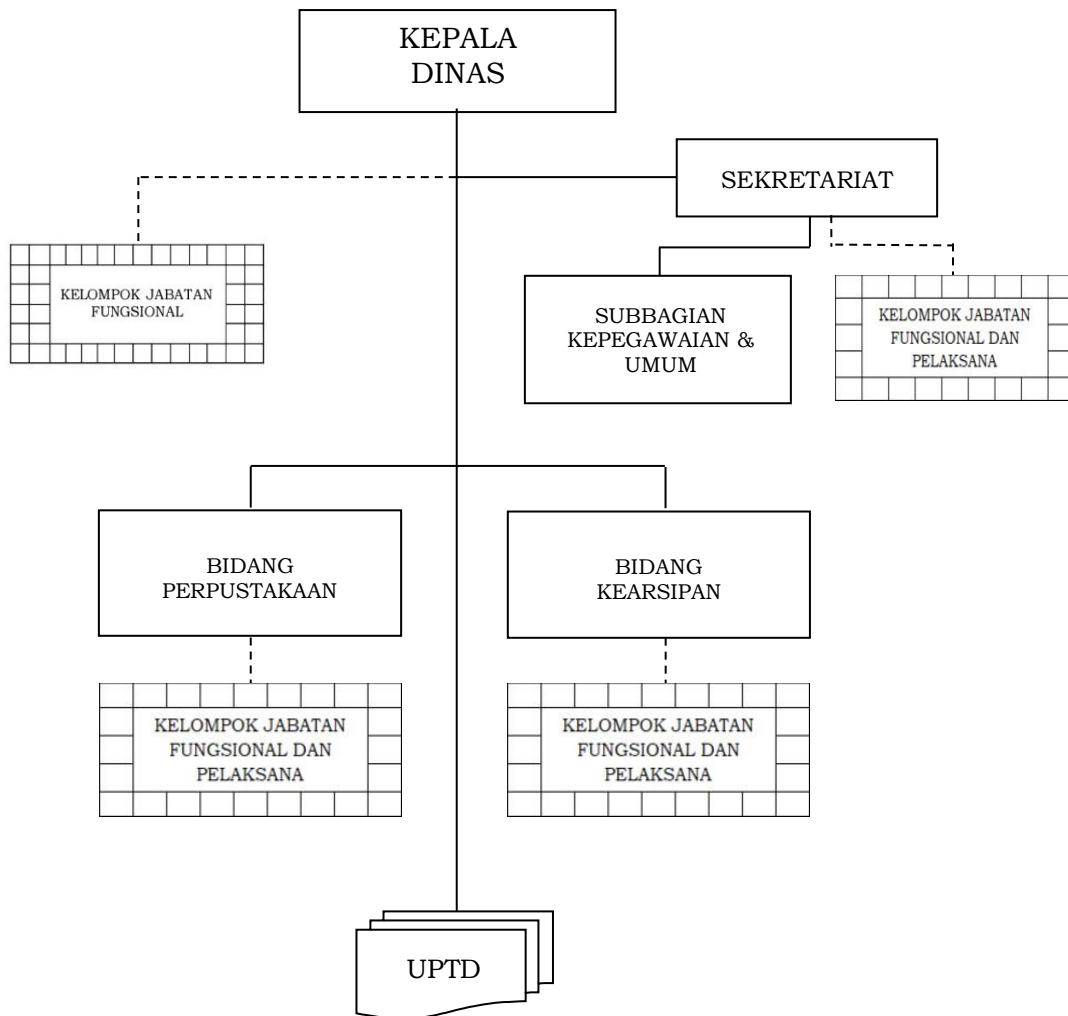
KEPALA DINAS

SEKRETARIAT

KELOMPOK JABATAN FUNGSIONAL

SUBBAGIAN KEPEGAWAIAN & UMUM

KELOMPOK JABATAN FUNGSIONAL DAN PELAKSANA

BIDANG PERPUSTAKAAN

BIDANG KEARSIPAN

KELOMPOK JABATAN FUNGSIONAL DAN PELAKSANA

KELOMPOK JABATAN FUNGSIONAL DAN PELAKSANA

UPTD